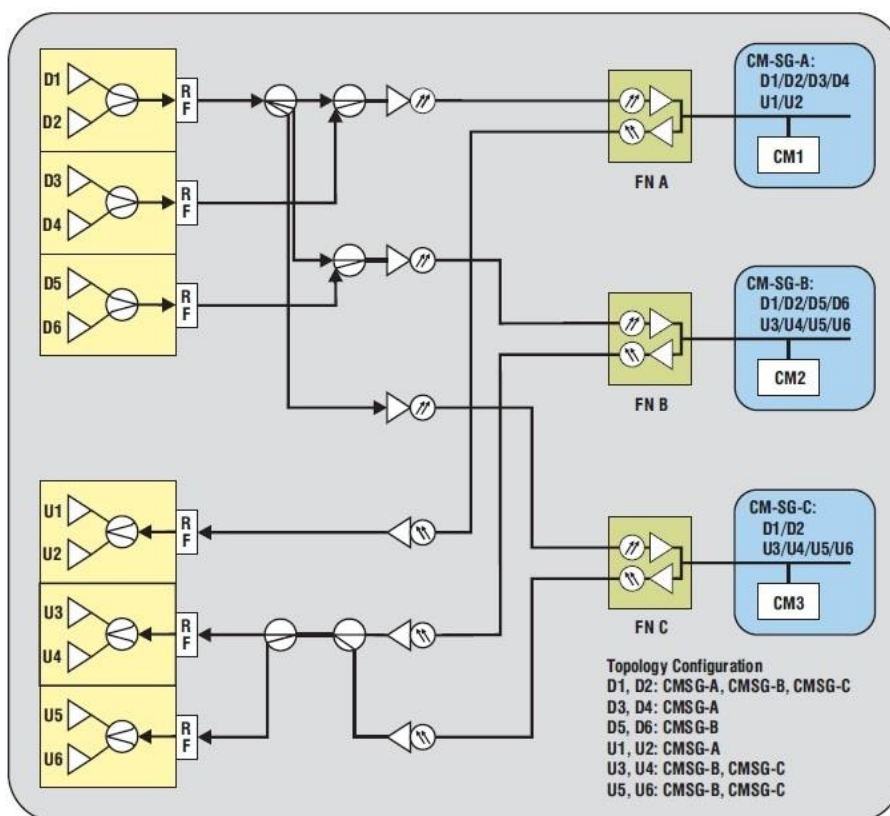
D1
D2
RF
D3
D4
RF
D5
D6
RF
U1
U2
RF
U3
U4
RF
U5
U6
RF

FN A
FN B
FN C

CM-SG-A:
D1/D2/D3/D4
U1/U2
CM1

CM-SG-B:
D1/D2/D5/D6
U3/U4/U5/U6
CM2

CM-SG-C:
D1/D2
U3/U4/U5/U6
CM3

Topology Configuration
D1, D2: CMSG-A, CMSG-B, CMSG-C
D3, D4: CMSG-A
D5, D6: CMSG-B
U1, U2: CMSG-A
U3, U4: CMSG-B, CMSG-C
U5, U6: CMSG-B, CMSG-C